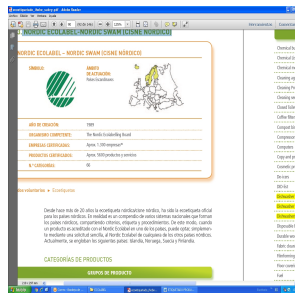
3. NORDIC ECOLABEL–NORDIC SWAN (CISNE NÓRDICO)

NORDIC ECOLABEL – NORDIC SWAN (CISNE NÓRDICO)

SÍMBOLO:

ÁMBITO DE ACTUACIÓN:
Países Escandinavos

AÑO DE CREACIÓN: 1989
ORGANISMO COMPETENTE: The Nordic Ecolabelling Board
EMPRESAS CERTIFICADAS: Aprox. 1.200 empresas
PRODUCTOS CERTIFICADOS: Aprox. 5000 productos y servicios
Nº CATEGORÍAS: 66

Desde hace más de 20 años la ecoetiqueta nórdica es, no solo la ecoetiqueta oficial para los países nórdicos. En realidad es un compendio de varios sistemas nacionales que forman los países nórdicos, comprendiendo criterios, etiqueta y procedimiento. De este modo, cuando un producto es acreditado con el Nordic Ecolabel en una de los países, puede optar, simplemente mediante una solicitud sencilla, al Nordic Ecolabel de cualquiera de los otros países nórdicos. Actualmente, se engloban los siguientes países: Islandia, Noruega, Suecia y Finlandia.

CATEGORÍAS DE PRODUCTOS

GRUPOS DE PRODUCTO

Herramientas

Chemical building
Chemical buil
Cleaning age
Cleaning pro
Closed Sofa
Coffee filters
Compost bi
Compressor
Copy and pr
Do-ryes
IBO-Kit
Dishwasher
Dishwasher
Disposable
Durable wa
Fabric show
Floor cov
Furniture a